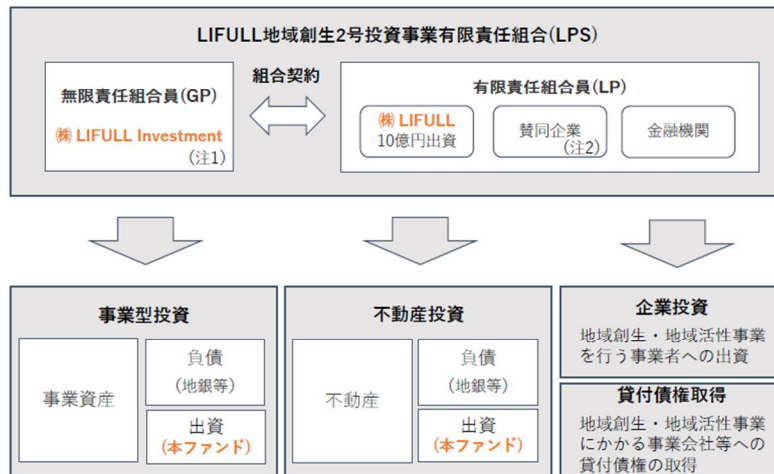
LIFULL地域創生2号投資事業有限責任組合(LPS)

無限責任組合員(GP)

㈱ LIFULL Investment
(注1)

組合契約

有限責任組合員(LP)

㈱ LIFULL
10億円出資

賛同企業
(注2)

金融機関

事業型投資

事業資産

負債
(地銀等)

出資
(本ファンド)

不動産投資

不動産

負債
(地銀等)

出資
(本ファンド)

企業投資

地域創生・地域活性事業を行う事業者への出資

貸付債権取得

地域創生・地域活性事業にかかる事業会社等への貸付債権の取得